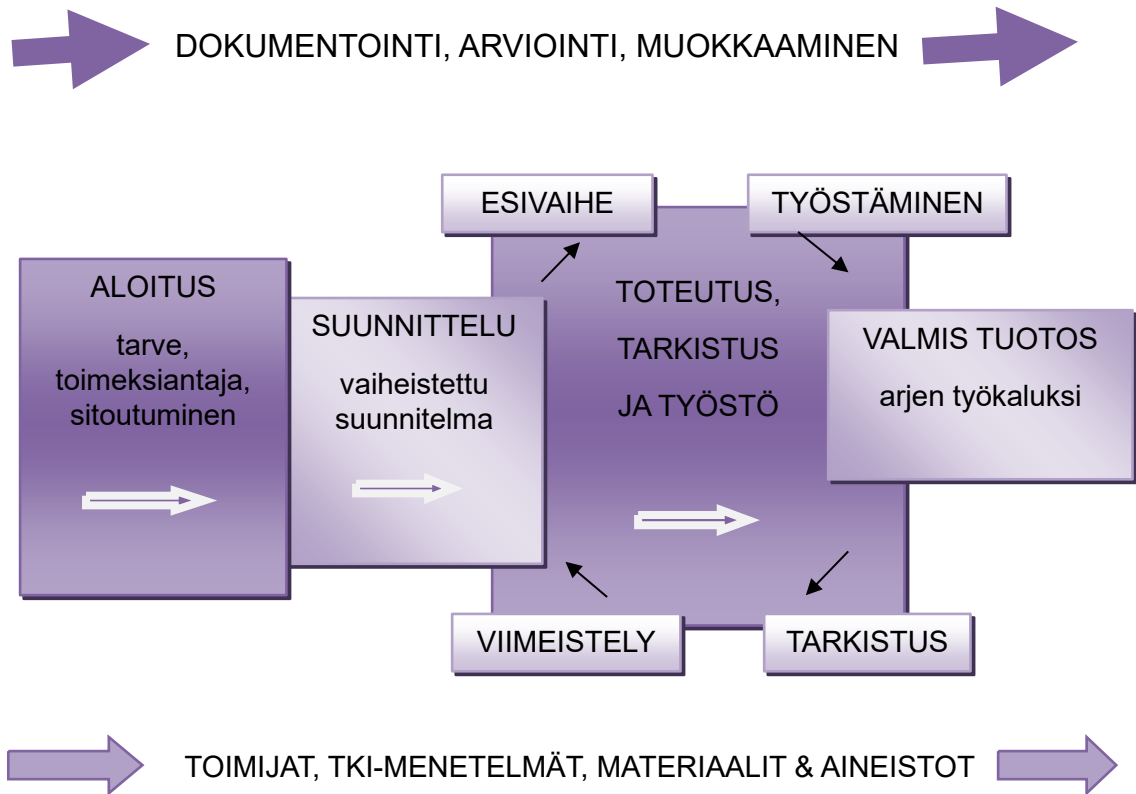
DOKUMENTOINTI, ARVIOINTI, MUOKKAAMINEN

ESIVAIHE

TYÖSTÄMINEN

ALOITUS

tarve, toimeksiantaja, sitoutuminen

SUUNNITTELU

vaiheistettu suunnitelma

TOTEUTUS, TARKISTUS JA TYÖSTÖ

VALMIS TUOTOS

arjen työkaluksi

VIIMEISTELY

TARKISTUS

TOIMIJAT, TKI-MENETELMÄT, MATERIAALIT & AINEISTOT